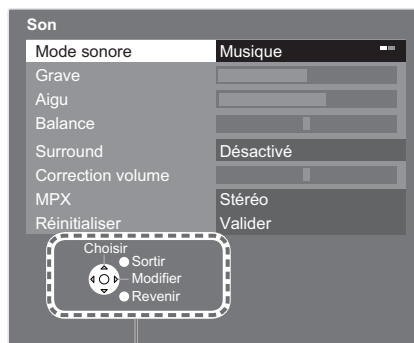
Son

| Mode sonore | Musique |
|---|---|
| Grave | |
| Aigu | |
| Balance | |
| Surround | Désactivé |
| Correction volume | |
| MPX | Stéréo |
| Réinitialiser | Valider |

Choisir
Sortir
Modifier
Revenir